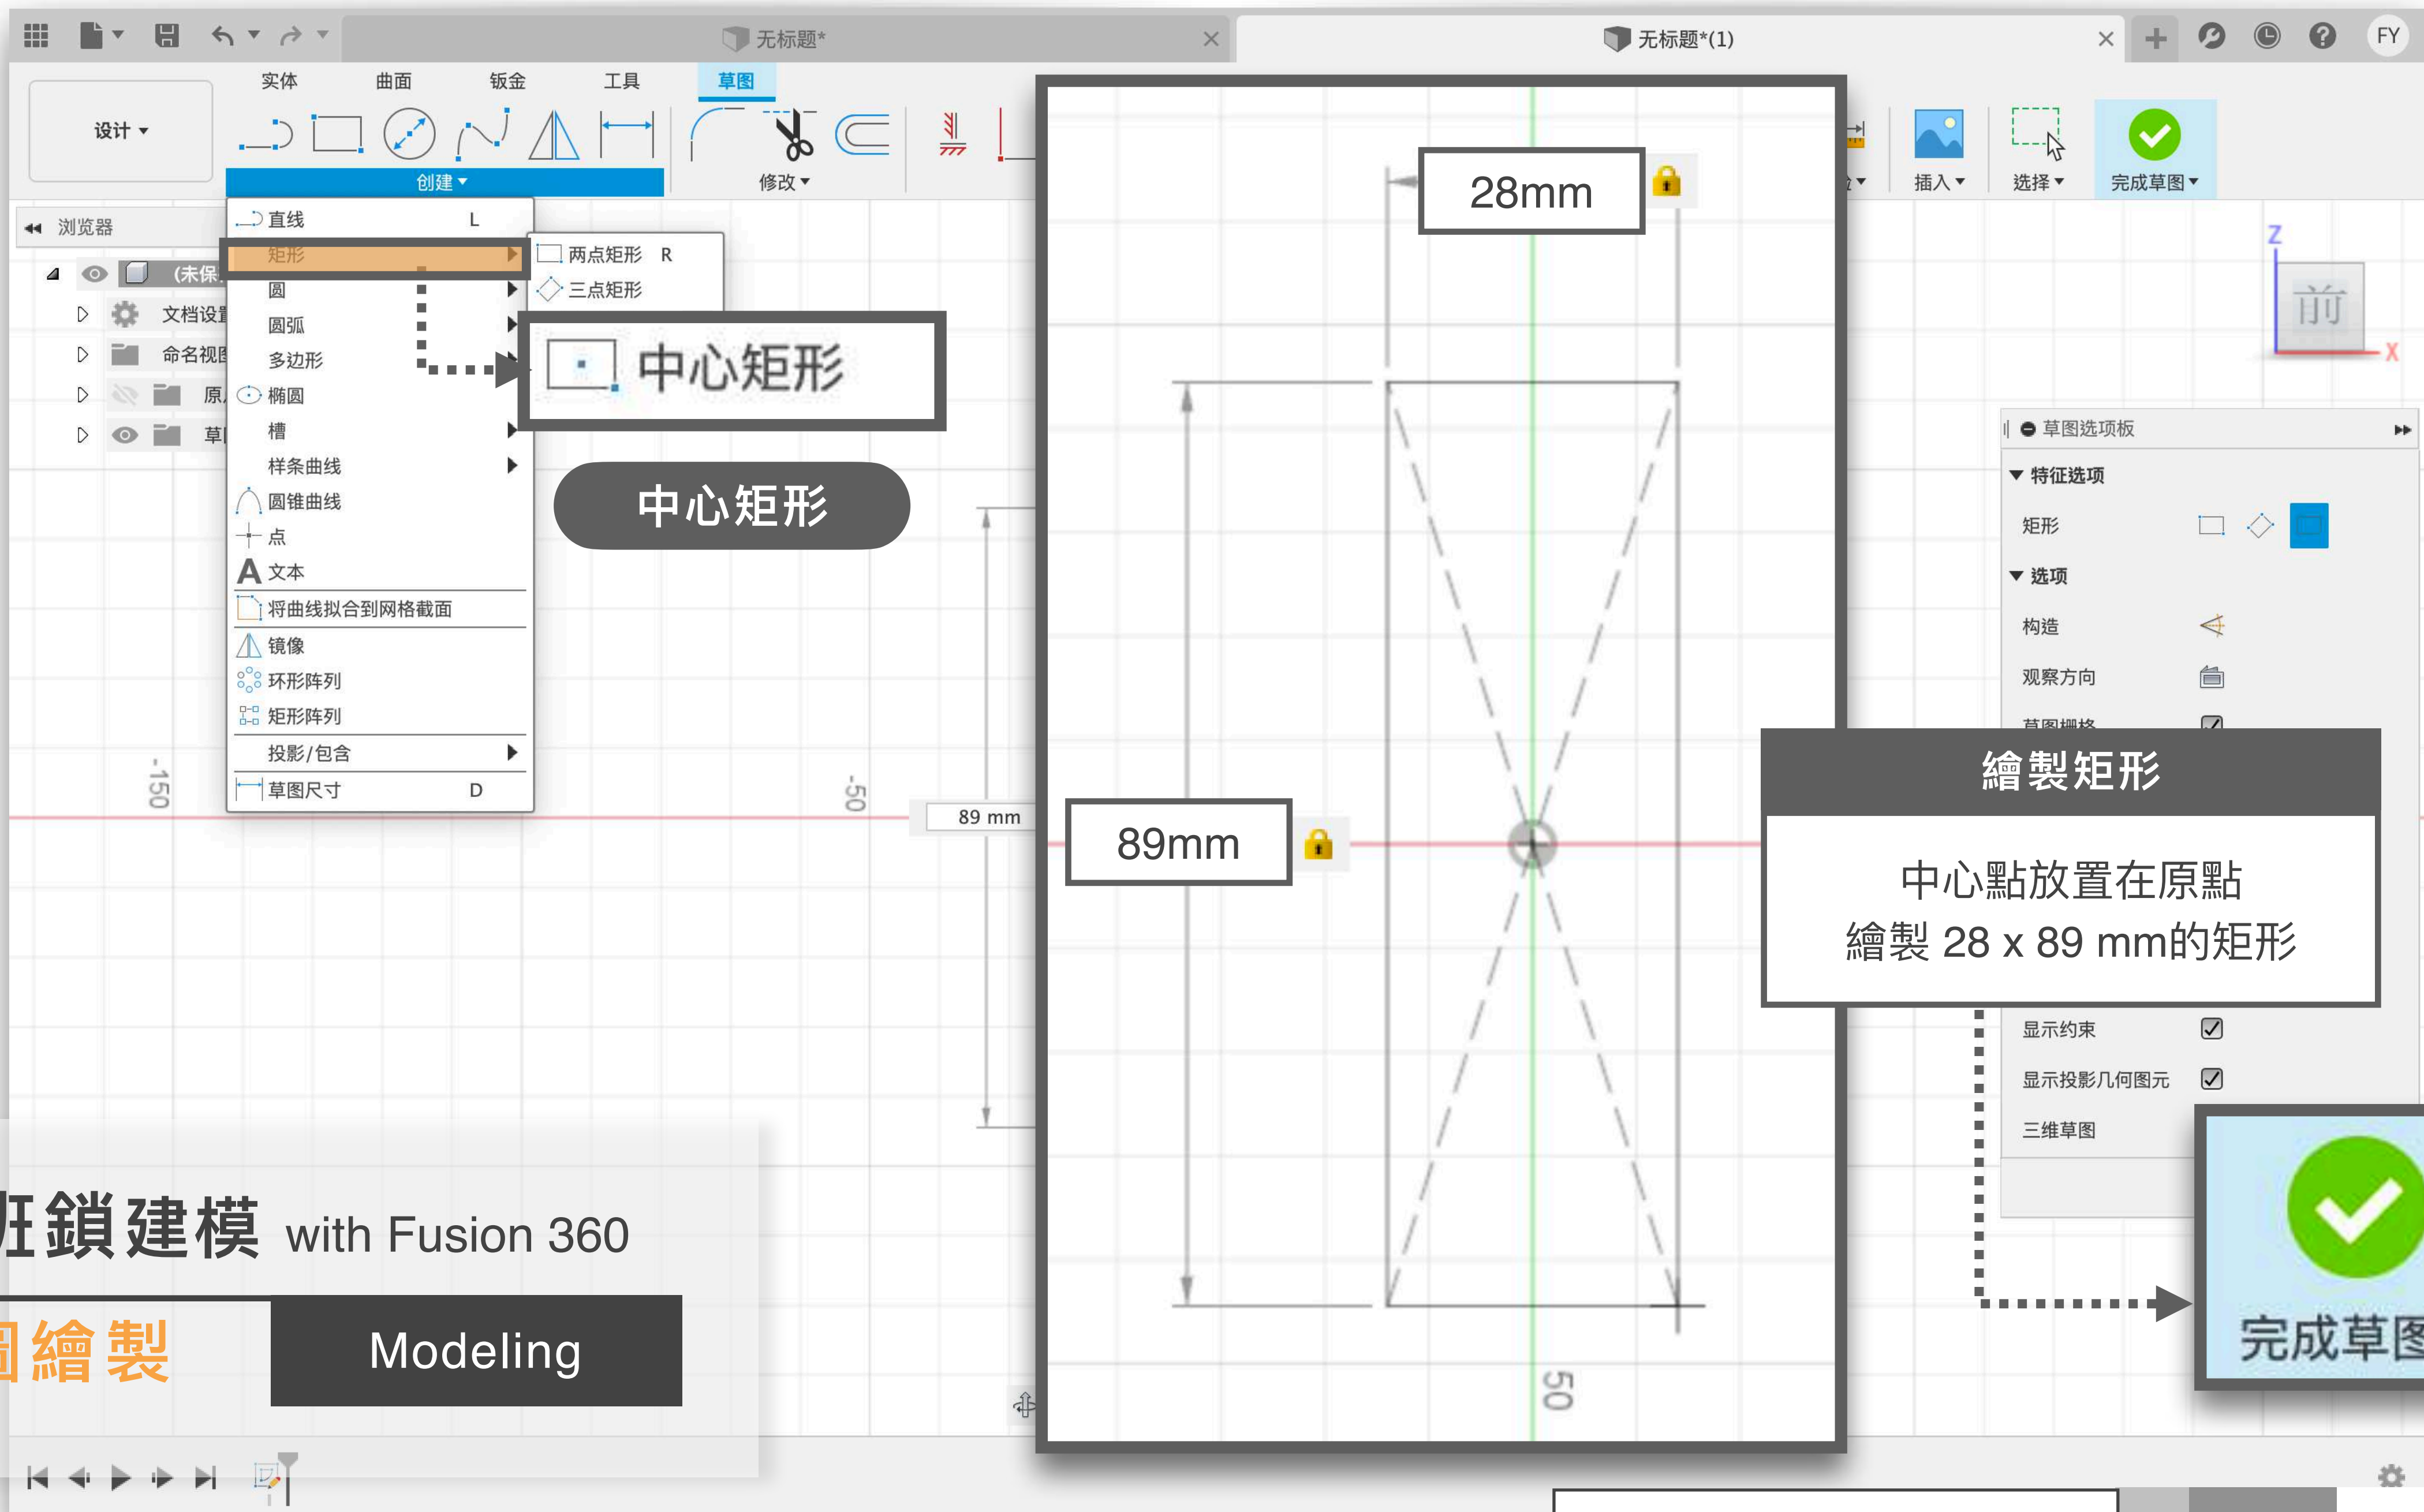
无标题*

无标题*(1)

FY

实体 曲面 钣金 工具 草图

设计 ▾

创建 ▾

修改 ▾

插入 ▾

选择 ▾

完成草图 ▾

浏览器

(未保

文档设置

命名视图

原

草

直线 L
矩形
圆
圆弧
多边形
椭圆
槽
样条曲线
圆锥曲线
点
文本
将曲线拟合到网格截面
镜像
环形阵列
矩形阵列
投影/包含
草图尺寸 D

两点矩形 R
三点矩形

中心矩形

中心矩形

-150

-50

89 mm

28mm

89mm

50

前

Z

X

草图选项板

特征选项

矩形

选项

构造

观察方向

草图栅格

繪製矩形

中心點放置在原點
繪製 28 x 89 mm的矩形

显示约束

显示投影几何图元

三维草图

完成草图

狂鎖建模 with Fusion 360

圖繪製

Modeling